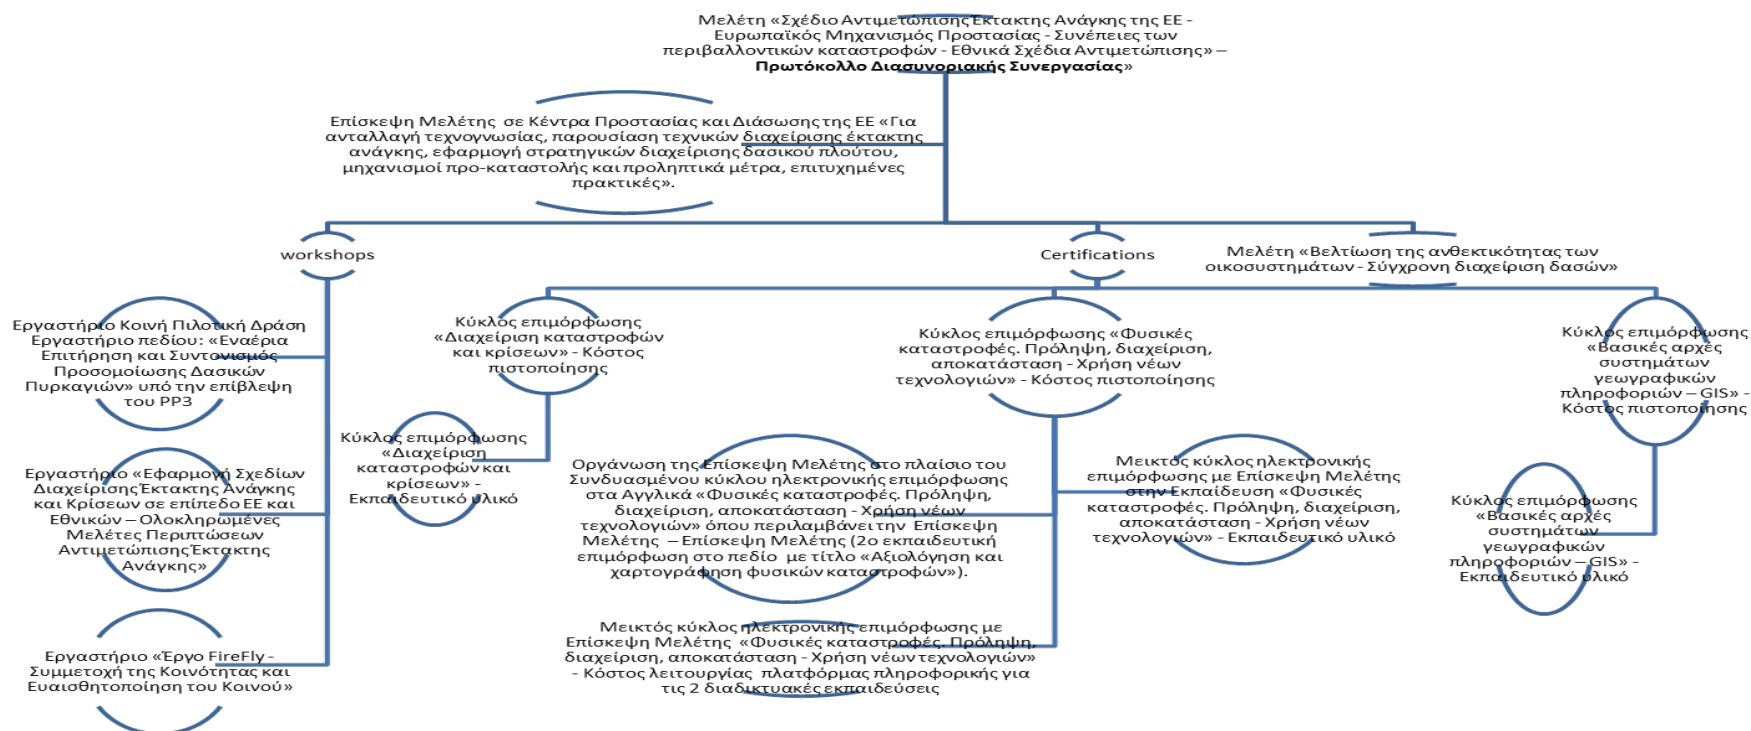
Μελέτη «Σχέδιο Αντιμετώπισης Έκτακτης Ανάγκης της ΕΕ - Ευρωπαϊκός Μηχανισμός Προστασίας - Συνέπειες των περιβαλλοντικών καταστροφών - Εθνικά Σχέδια Αντιμετώπισης» – Πρωτόκολλο Διασυνοριακής Συνεργασίας»

Επίσκεψη Μελέτης σε Κέντρα Προστασίας και Διάσωσης της ΕΕ «Για ανταλλαγή τεχνογνωσίας, παρουσίαση τεχνικών διαχείρισης έκτακτης ανάγκης, εφαρμογή στρατηγικών διαχείρισης δασικού πλούτου, μηχανισμοί προ-καταστολής και προληπτικά μέτρα, επιτυχημένες πρακτικές».

workshops

Certifications

Μελέτη «Βελτίωση της ανθεκτικότητας των οικοσυστημάτων - Σύγχρονη διαχείριση δασών»

Εργαστήριο Κοινή Πιλοτική Δράση Εργαστήριο πεδίου: «Εναέρια Επιτήρηση και Συντονισμός Προσομοίωσης Δασικών Πυρκαγιών» υπό την επίβλεψη του PP3

Εργαστήριο «Εφαρμογή Σχεδίων Διαχείρισης Έκτακτης Ανάγκης και Κρίσεων σε επίπεδο ΕΕ και Εθνικών – Ολοκληρωμένες Μελέτες Περιπτώσεων Αντιμετώπισης Έκτακτης Ανάγκης»

Εργαστήριο «Έργο FireFly - Συμμετοχή της Κοινότητας και Ευαισθητοποίηση του Κοινού»

Κύκλος επιμόρφωσης «Διαχείριση καταστροφών και κρίσεων» - Κόστος πιστοποίησης

Κύκλος επιμόρφωσης «Διαχείριση καταστροφών και κρίσεων» - Εκπαιδευτικό υλικό

Κύκλος επιμόρφωσης «Φυσικές καταστροφές. Πρόληψη, διαχείριση, αποκατάσταση - Χρήση νέων τεχνολογιών» - Κόστος πιστοποίησης

Οργάνωση της Επίσκεψη Μελέτης στο πλαίσιο του Συνδυασμένου κύκλου ηλεκτρονικής επιμόρφωσης στα Αγγλικά «Φυσικές καταστροφές. Πρόληψη, διαχείριση, αποκατάσταση - Χρήση νέων τεχνολογιών» όπου περιλαμβάνει την Επίσκεψη Μελέτης – Επίσκεψη Μελέτης (2ο εκπαιδευτική επιμόρφωση στο πεδίο με τίτλο «Αξιολόγηση και χαρτογράφηση φυσικών καταστροφών»).

Μεικτός κύκλος ηλεκτρονικής επιμόρφωσης με Επίσκεψη Μελέτης στην Εκπαίδευση «Φυσικές καταστροφές. Πρόληψη, διαχείριση, αποκατάσταση - Χρήση νέων τεχνολογιών» - Εκπαιδευτικό υλικό

Μεικτός κύκλος ηλεκτρονικής επιμόρφωσης με Επίσκεψη Μελέτης «Φυσικές καταστροφές. Πρόληψη, διαχείριση, αποκατάσταση - Χρήση νέων τεχνολογιών» - Κόστος λειτουργίας πλατφόρμας πληροφορικής για τις 2 διαδικτυακές εκπαιδεύσεις

Κύκλος επιμόρφωσης «Βασικές αρχές συστημάτων γεωγραφικών πληροφοριών – GIS» - Κόστος πιστοποίησης

Κύκλος επιμόρφωσης «Βασικές αρχές συστημάτων γεωγραφικών πληροφοριών – GIS» - Εκπαιδευτικό υλικό